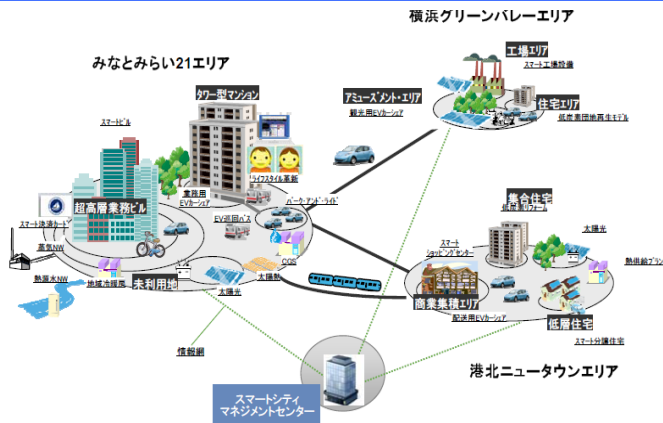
横浜グリーンバレーエリア

みなとみらい21エリア

工場エリア

スマート工場設備

アミューズメント・エリア

住宅エリア

観光用EVカーシェア

低炭素団地再生モデル

タワー型マンション

スマートビル

ライフスタイル革新

業務用EVカーシェア

超高層業務ビル

パーク・アンド・ライド

集合住宅

EV巡回バス

スマート港湾ターミナル

低炭素型マンション

高効NW

太陽光

スマートショッピングセンター

熱融通NW

地域冷暖房

未利用地

太陽熱

CGS

熱供給プラント

太陽光

商業集積エリア

配送用EVカーシェア

低層住宅

スマート分譲住宅

情報網

港北ニュータウンエリア

スマートシティマネジメントセンター